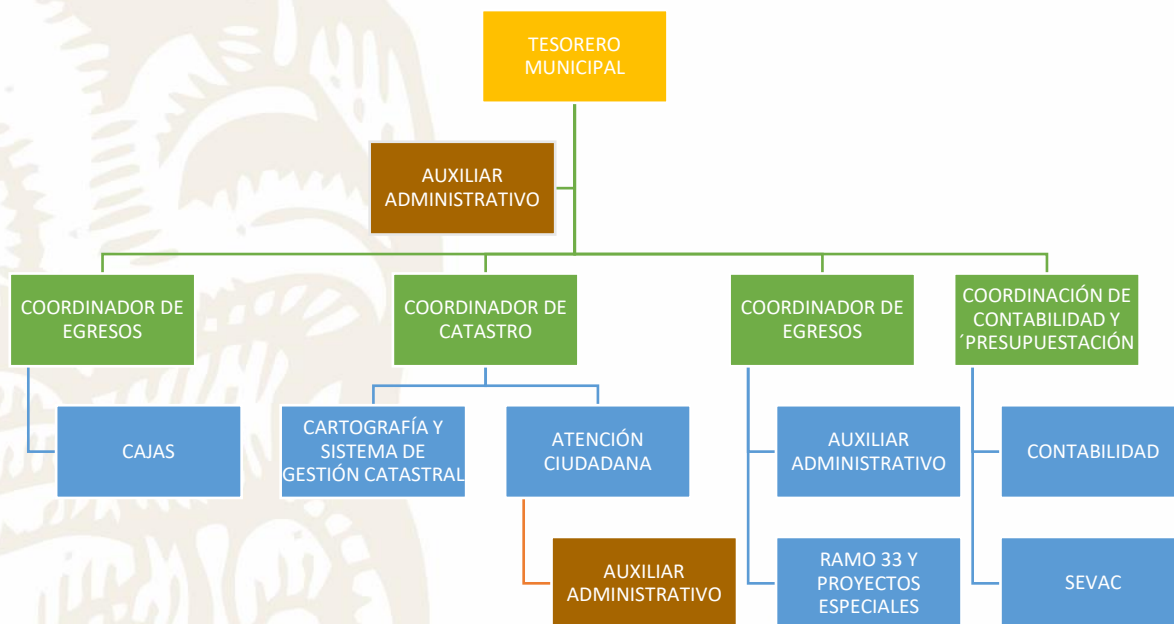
TESORERO MUNICIPAL

AUXILIAR ADMINISTRATIVO

COORDINADOR DE EGRESOS

COORDINADOR DE CATASTRO

COORDINADOR DE EGRESOS

COORDINACIÓN DE CONTABILIDAD Y ´PRESUPUESTACIÓN

CAJAS

CARTOGRAFÍA Y SISTEMA DE GESTIÓN CATASTRAL

ATENCIÓN CIUDADANA

AUXILIAR ADMINISTRATIVO

CONTABILIDAD

AUXILIAR ADMINISTRATIVO

RAMO 33 Y PROYECTOS ESPECIALES

SEVAC